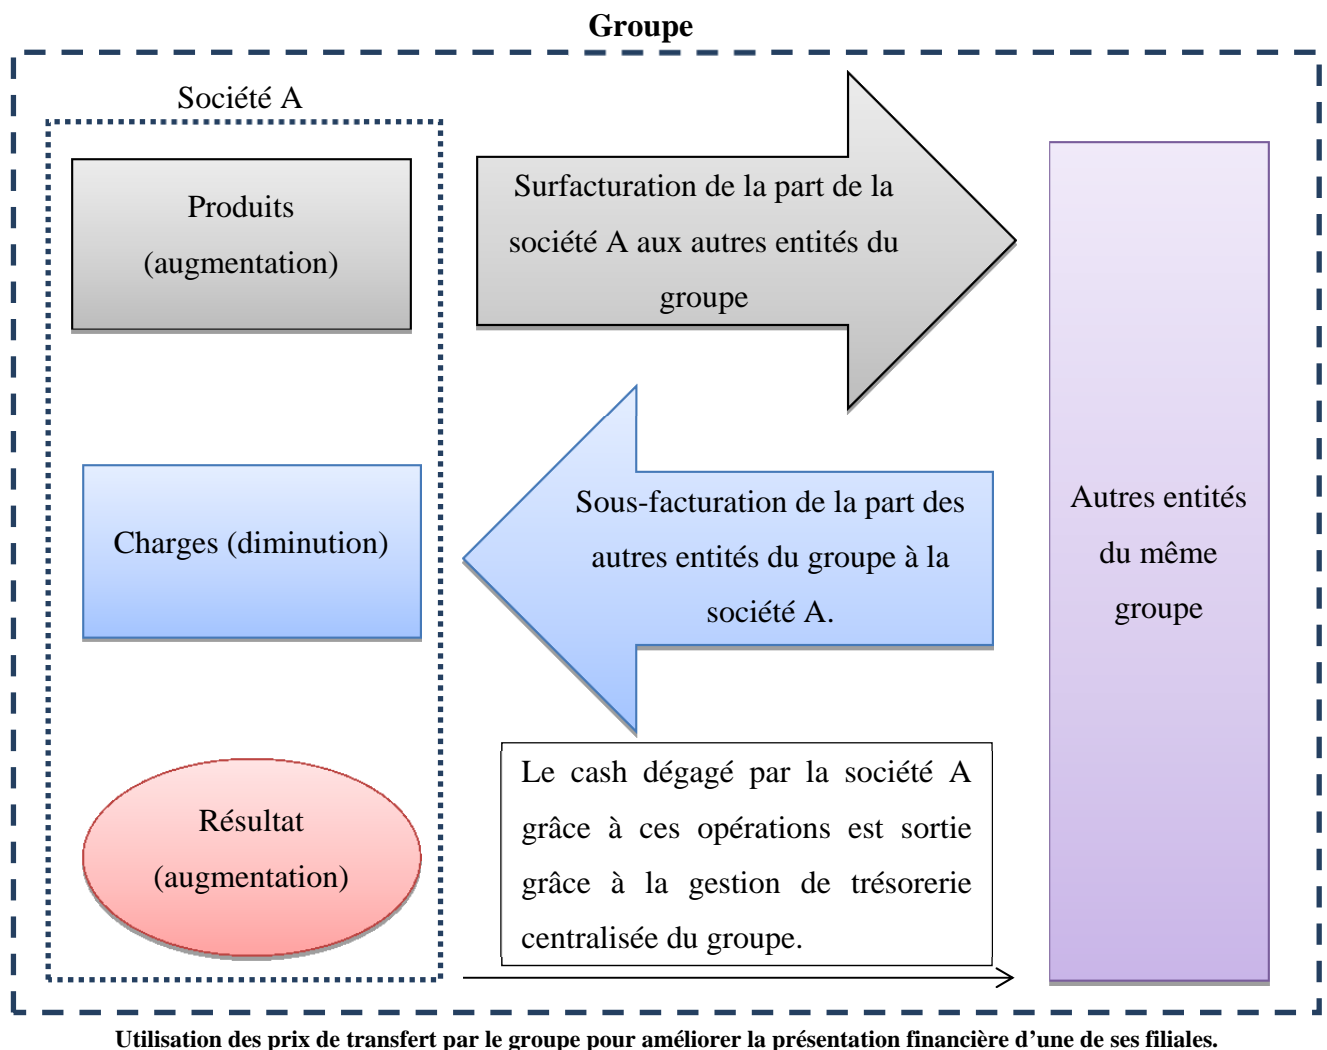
Groupe

Société A

Produits (augmentation)

Surfacturation de la part de la société A aux autres entités du groupe

Charges (diminution)

Sous-facturation de la part des autres entités du groupe à la société A.

Autres entités du même groupe

Résultat (augmentation)

Le cash dégagé par la société A grâce à ces opérations est sortie grâce à la gestion de trésorerie centralisée du groupe.

Utilisation des prix de transfert par le groupe pour améliorer la présentation financière d'une de ses filiales.